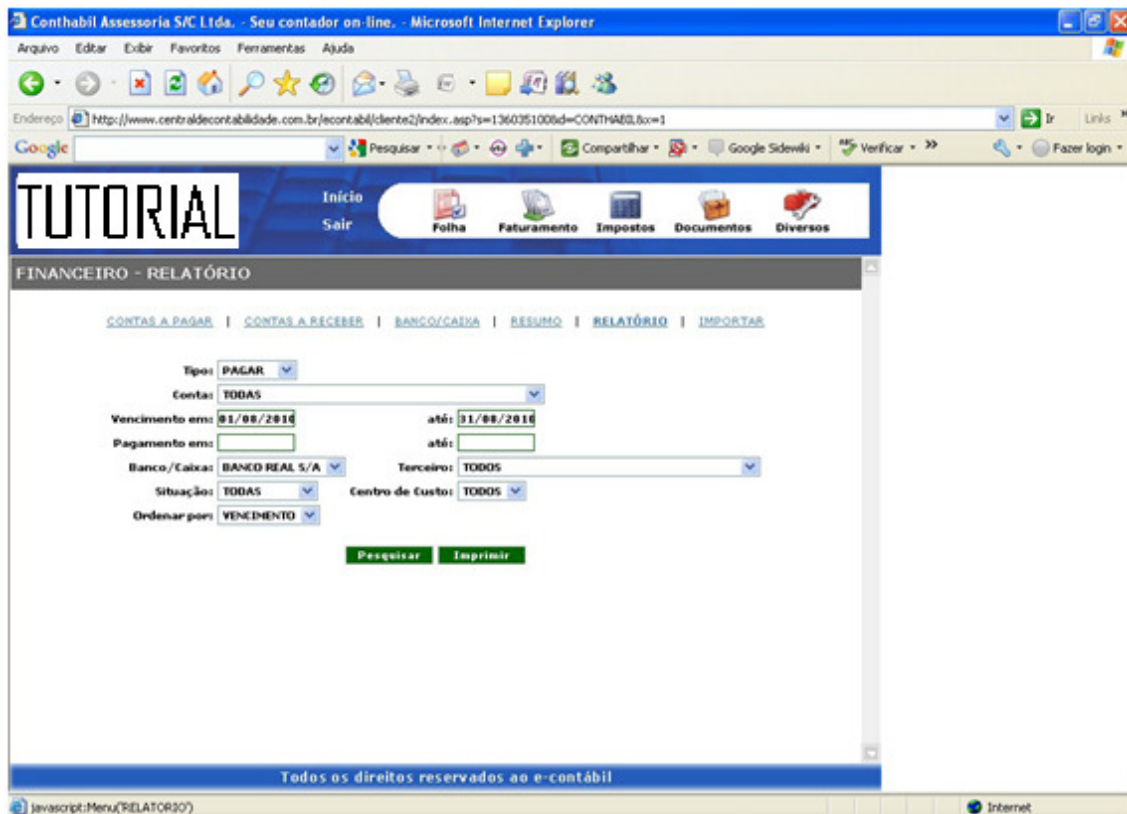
Conthabil Assessoria S/C Ltda. - Seu contador on-line. - Microsoft Internet Explorer

Arquivo Editar Exibir Favoritos Ferramentas Ajuda

Endereço http://www.centraldecontabilidade.com.br/econtabil/cliente2/index.asp?s=1360351008d=CONTHABIL&x=1

Ir Links

Google Pesquisar Compartilhar Google Sidewiki Verificar Fazer login

TUTORIAL

Início
Sair

Folha Faturamento Impostos Documentos Diversos

FINANCEIRO - RELATÓRIO

CONTAS A PAGAR | CONTAS A RECEBER | BANCO/CAIXA | RESUMO | RELATÓRIO | IMPORTAR

Tipo: PAGAR
Conta: TODAS
Vencimento em: 01/08/2010 até: 31/08/2010
Pagamento em: até:
Banco/Caixa: BANCO REAL S/A Terceiro: TODOS
Situação: TODAS Centro de Custo: TODOS
Ordenar por: VENCIMENTO

Pesquisar Imprimir

Todos os direitos reservados ao e-contábil

javascript:Menu('RELATORIO')

Internet